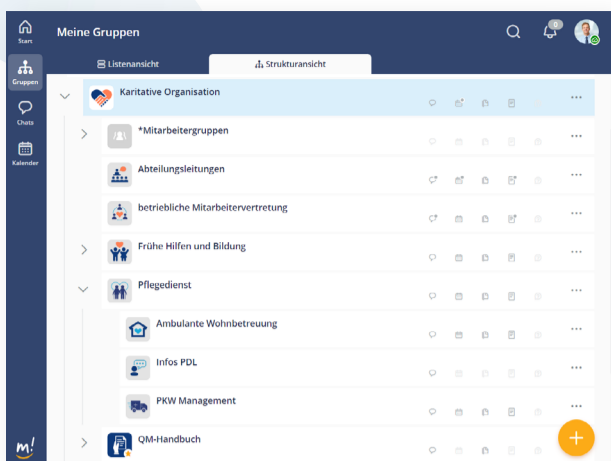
Start
Gruppen
Chats
Kalender

Meine Gruppen

0

Listenansicht
Strukturansicht

Karitative Organisation
*Mitarbeitergruppen
Abteilungsleitungen
betriebliche Mitarbeitervertretung
Frühe Hilfen und Bildung
Pflegedienst
Ambulante Wohnbetreuung
Infos PDL
PKW Management
QM-Handbuch

m!